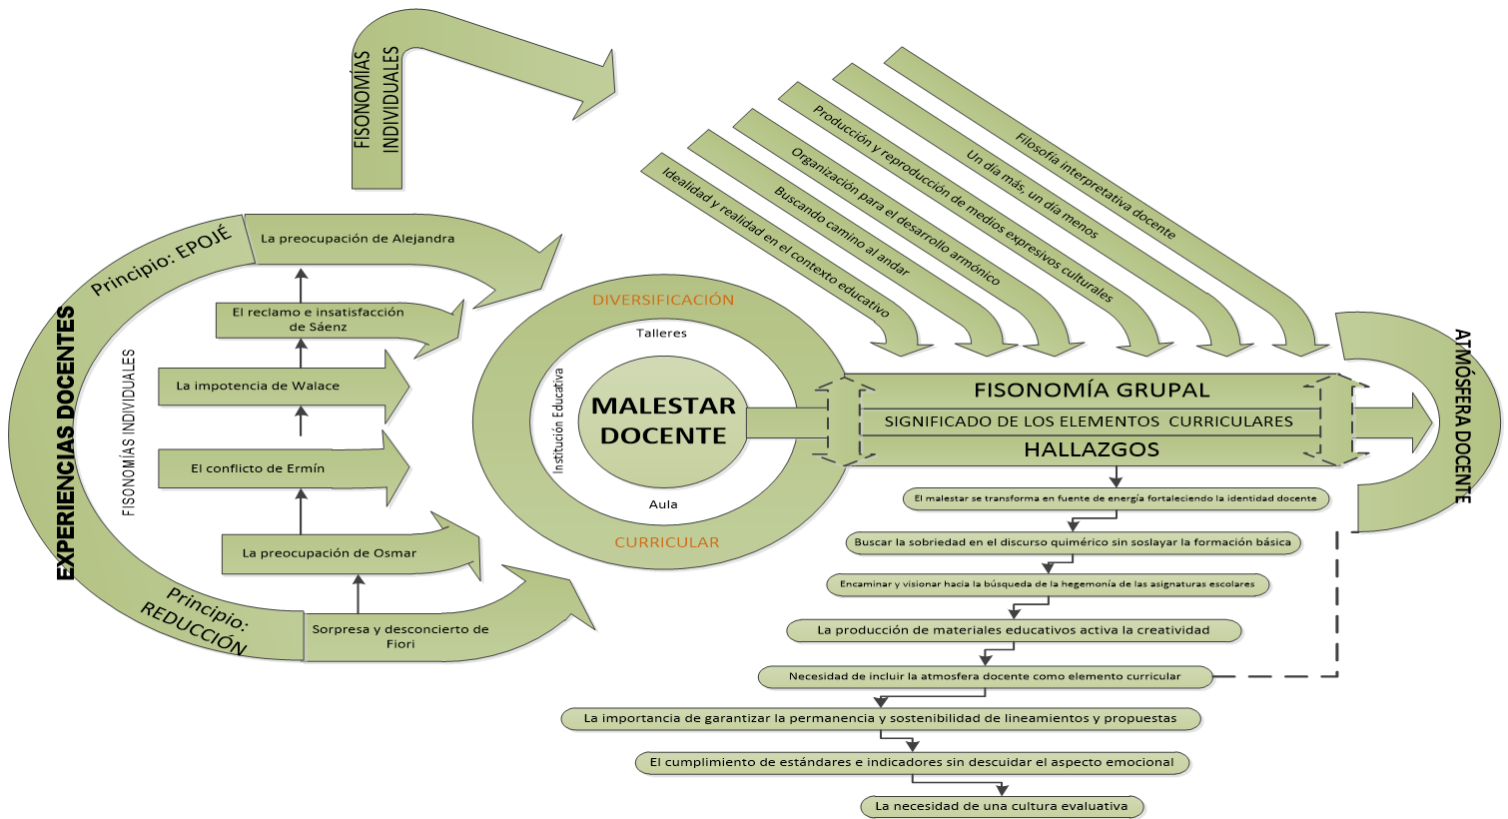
FISONOMÍAS INDIVIDUALES

EXPERIENCIAS DOCENTES

Principio: EPOJÉ

La preocupación de Alejandra

El reclamo e insatisfacción de Sáenz

La impotencia de Walace

El conflicto de Ermín

La preocupación de Osmar

Sorpresa y desconcierto de Fiori

Principio: REDUCCIÓN

FISONOMÍAS INDIVIDUALES

DIVERSIFICACIÓN

Talleres

Institución Educativa

MALESTAR DOCENTE

Aula

CURRICULAR

Idealidad y realidad en el contexto educativo

Buscando camino al andar

Organización para el desarrollo armónico

Producción y reproducción de medios expresivos culturales

Un día más, un día menos

Filosofía interpretativa docente

FISONOMÍA GRUPAL

SIGNIFICADO DE LOS ELEMENTOS CURRICULARES

HALLAZGOS

ATMÓSFERA DOCENTE

El malestar se transforma en fuente de energía fortaleciendo la identidad docente

Buscar la sobriedad en el discurso quimérico sin soslayar la formación básica

Encaminar y visionar hacia la búsqueda de la hegemonía de las asignaturas escolares

La producción de materiales educativos activa la creatividad

Necesidad de incluir la atmosfera docente como elemento curricular

La importancia de garantizar la permanencia y sostenibilidad de lineamientos y propuestas

El cumplimiento de estándares e indicadores sin descuidar el aspecto emocional

La necesidad de una cultura evaluativa